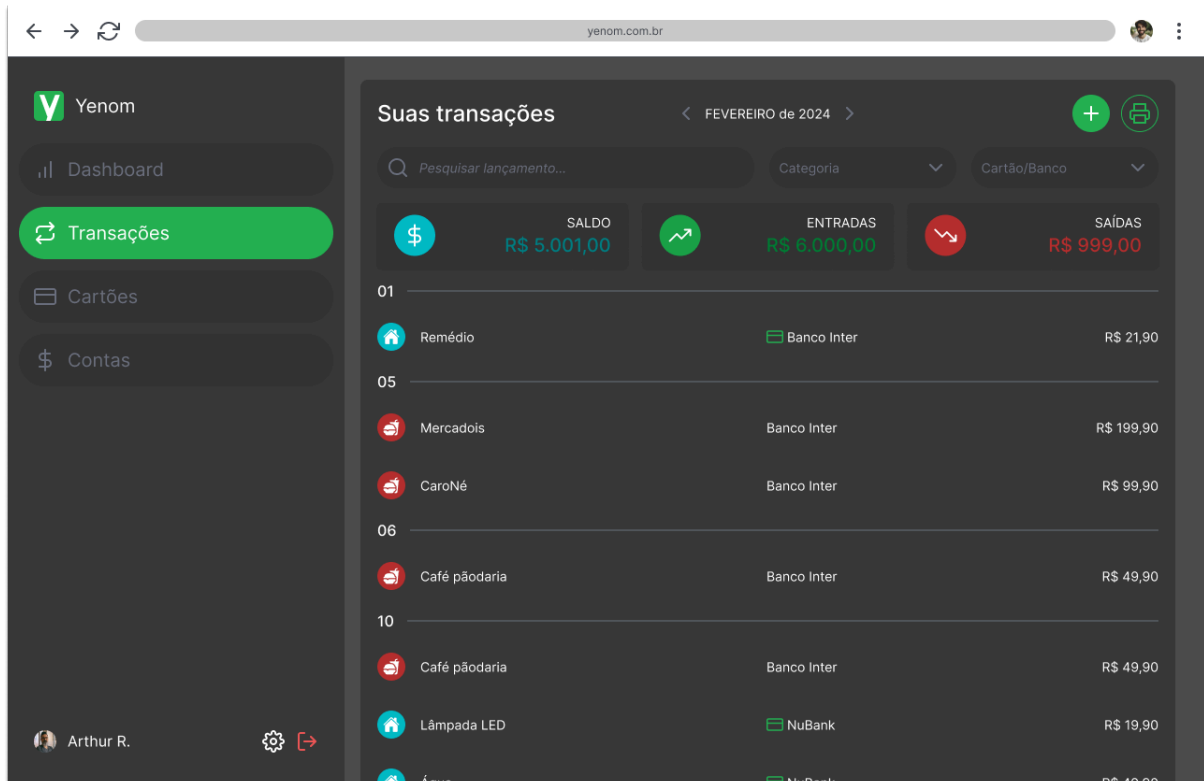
yenom.com.br

Yenom

Dashboard

Transações

Cartões

Contas

Arthur R.

Suas transações

FEVEREIRO de 2024

Pesquisar lançamento...

Categoria

Cartão/Banco

SALDO
R$ 5.001,00

ENTRADAS
R$ 6.000,00

SAÍDAS
R$ 999,00

01

| | | |
|---|---|---|
| Remédio | Banco Inter | R$ 21,90 |

05

| | | |
|---|---|---|
| Mercadois | Banco Inter | R$ 199,90 |
| CaroNé | Banco Inter | R$ 99,90 |

06

| | | |
|---|---|---|
| Café pãodaria | Banco Inter | R$ 49,90 |

10

| | | |
|---|---|---|
| Café pãodaria | Banco Inter | R$ 49,90 |
| Lâmpada LED | NuBank | R$ 19,90 |
| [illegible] | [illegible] | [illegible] |